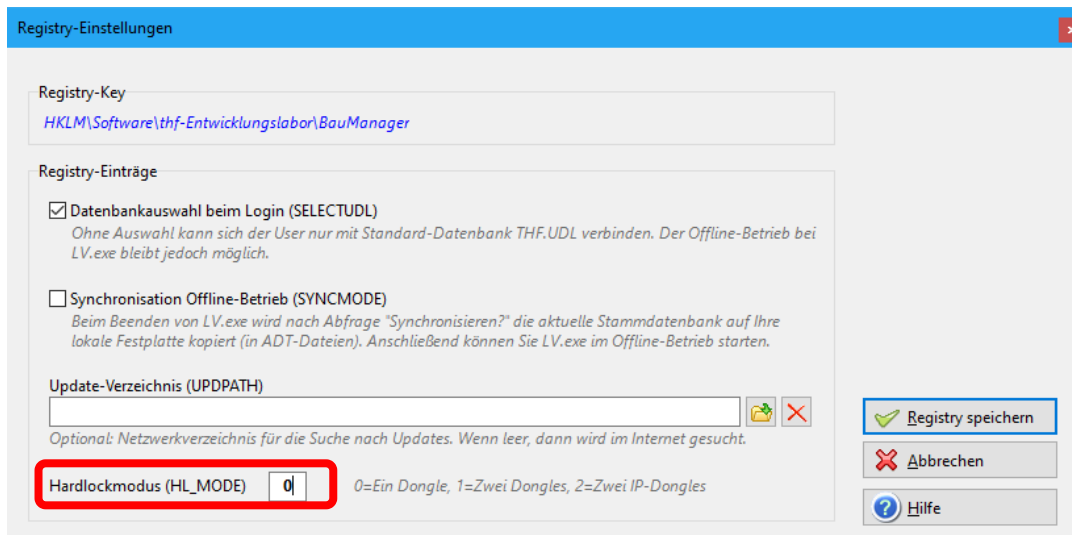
Registry-Einstellungen

Registry-Key
HKLM\Software\thf-Entwicklungslabor\BauManager

Registry-Einträge

Datenbankauswahl beim Login (SELECTUDL)
Ohne Auswahl kann sich der User nur mit Standard-Datenbank THF.UDL verbinden. Der Offline-Betrieb bei LV.exe bleibt jedoch möglich.

Synchronisation Offline-Betrieb (SYNCMODE)
Beim Beenden von LV.exe wird nach Abfrage "Synchronisieren?" die aktuelle Stammdatenbank auf Ihre lokale Festplatte kopiert (in ADT-Dateien). Anschließend können Sie LV.exe im Offline-Betrieb starten.

Update-Verzeichnis (UPDPATH)

Optional: Netzwerkverzeichnis für die Suche nach Updates. Wenn leer, dann wird im Internet gesucht.

Hardlockmodus (HL_MODE) 0 0=Ein Dongle, 1=Zwei Dongles, 2=Zwei IP-Dongles

Registry speichern
Abbrechen
Hilfe